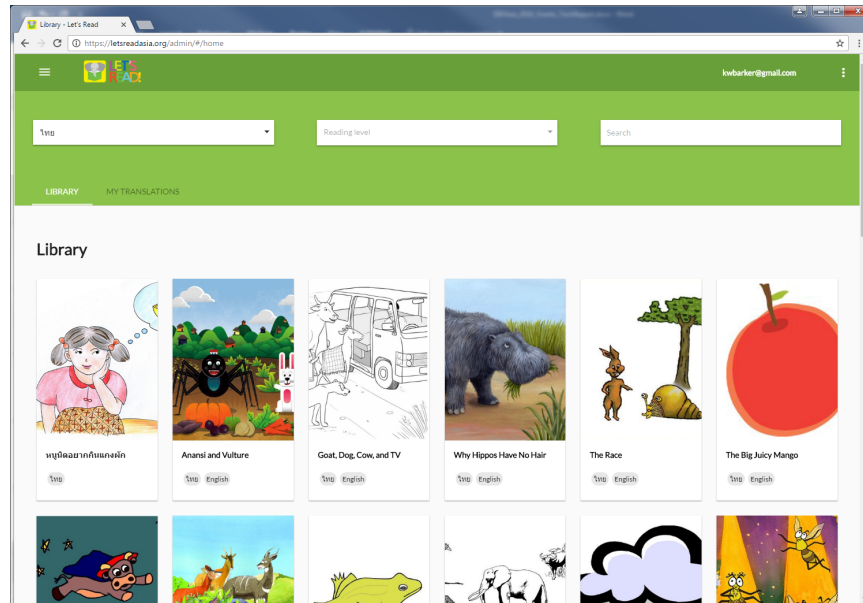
Library - Let's Read

https://letsreadasia.org/admin/#/home

LET'S READ!

kwbarker@gmail.com

ไทย

Reading level

Search

LIBRARY

MY TRANSLATIONS

Library

หนูน้อยอยากกินแกงผัก
ไทย

Anansi and Vulture
ไทย English

Goat, Dog, Cow, and TV
ไทย English

Why Hippos Have No Hair
ไทย English

The Race
ไทย English

The Big Juicy Mango
ไทย English